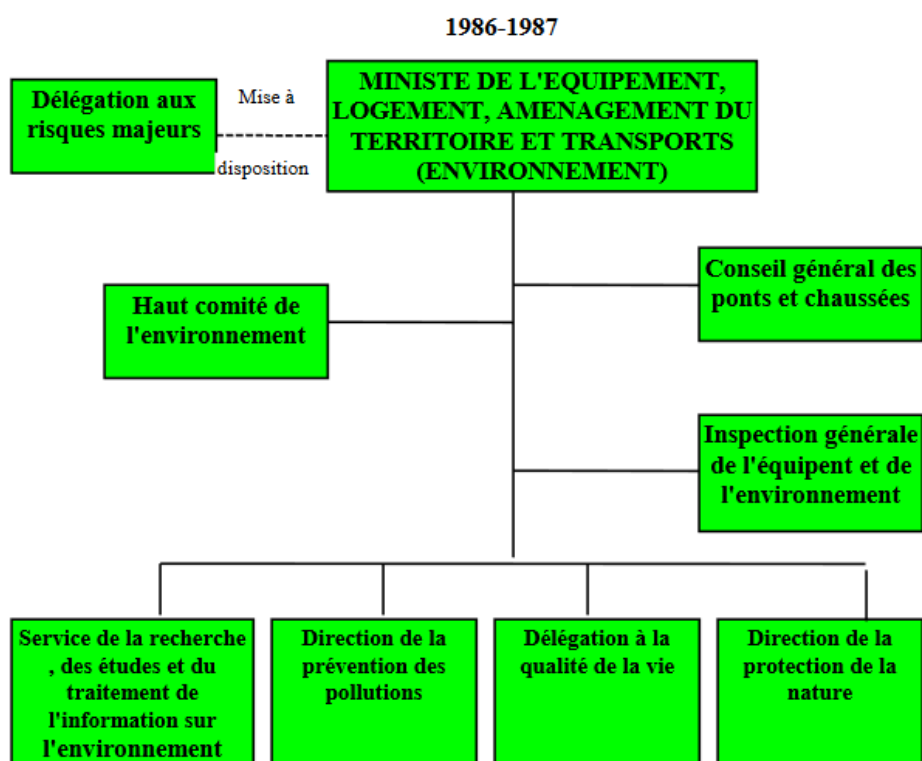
1986-1987

Délégation aux risques majeurs

Mise à disposition

MINISTE DE L'EQUIPEMENT, LOGEMENT, AMENAGEMENT DU TERRITOIRE ET TRANSPORTS (ENVIRONNEMENT)

Conseil général des ponts et chaussées

Haut comité de l'environnement

Inspection générale de l'équipent et de l'environnement

Service de la recherche , des études et du traitement de l'information sur l'environnement

Direction de la prévention des pollutions

Délégation à la qualité de la vie

Direction de la protection de la nature